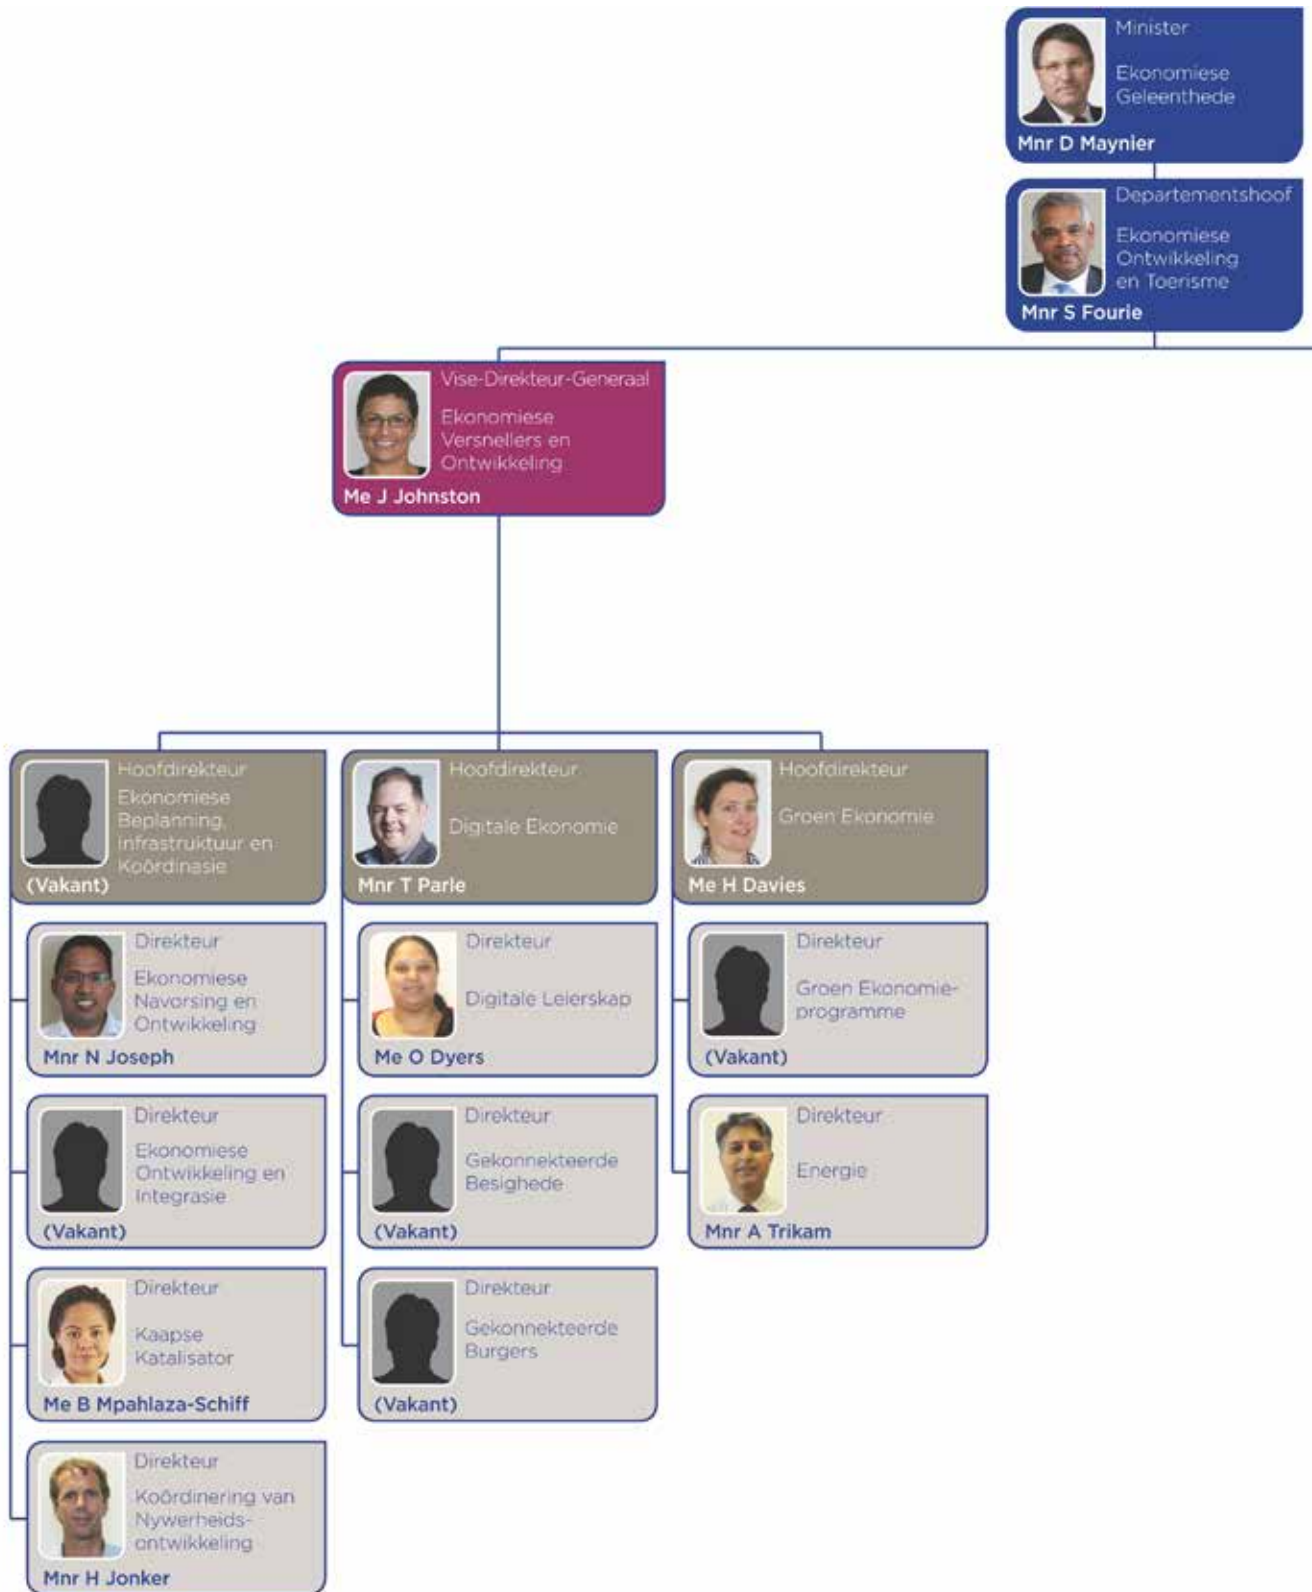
Minister

Ekonomiese Geleenthede

Mnr D Maynier

Departementshoof

Ekonomiese Ontwikkeling en Toerisme

Mnr S Fourie

Vise-Direkteur-Generaal

Ekonomiese Versnellers en Ontwikkeling

Me J Johnston

Hoofdirekteur

Ekonomiese Beplanning, Infrastruktuur en Koördinasie

(Vakant)

Hoofdirekteur

Digitale Ekonomie

Mnr T Parle

Hoofdirekteur

Groen Ekonomie

Me H Davies

Direkteur

Ekonomiese Navorsing en Ontwikkeling

Mnr N Joseph

Direkteur

Digitale Leierskap

Me O Dyers

Direkteur

Groen Ekonomie-programme

(Vakant)

Direkteur

Ekonomiese Ontwikkeling en Integrasie

(Vakant)

Direkteur

Gekonnekteerde Besighede

(Vakant)

Direkteur

Energie

Mnr A Trikam

Direkteur

Kaapse Katalisator

Me B Mpahlaza-Schiff

Direkteur

Gekonnekteerde Burgers

(Vakant)

Direkteur

Koördinering van Nywerheidsontwikkeling

Mnr H Jonker